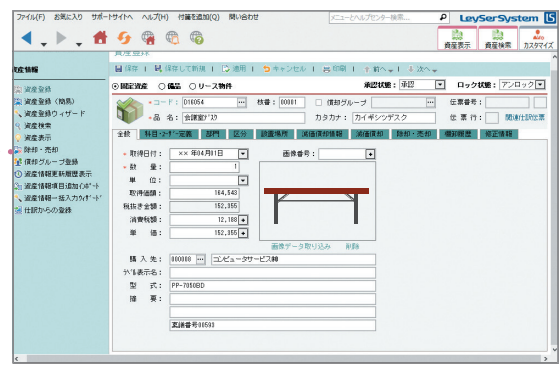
ファイル(F) お気に入り サポートサイトへ ヘルプ(H) 付箋を追加(Q) 問い合わせ

メニューとヘルプセンター検索...

LeySerSystem

資産表示 資産検索 カスタマイズ

資産登録

資産情報

資産登録
資産登録（簡易）
資産登録ウィザード
資産検索
資産表示
除却・売却
償却グループ登録
資産情報更新履歴表示
資産情報項目追加ｲﾝﾎﾟｰﾄ
資産情報一括入力ｳｨｻﾞｰﾄﾞ
仕訳からの登録

保存 | 保存して新規 | 適用 | キャンセル | 印刷 | 前へ | 次へ

◉固定資産 ○備品 ○リース物件

承認状態： 承認

ロック状態： アンロック

コード： D16054 枝番： 00001 □ 償却グループ 伝票番号：

品 名： 会議室ﾃﾞｽｸ カタカナ： カイギシツデスク 伝 票 行： 関連仕訳伝票

全般 | 科目・ｺｰﾄﾞ・定義 | 部門 | 区分 | 設置場所 | 減価償却情報 | 減価償却 | 除却・売却 | 棚卸履歴 | 修正情報

取得日付： ×× 年04月01日

画像番号：

数 量： 1

単 位：

取得価額： 184,543

税抜き金額： 152,355

消費税額： 12,188

単 価： 152,355

画像データ取り込み 削除

購 入 先： 000008 コンピュータサービス㈱

ﾗﾍﾞﾙ表示名：

型 式： PP-7850BD

摘 要：

稟議番号00593